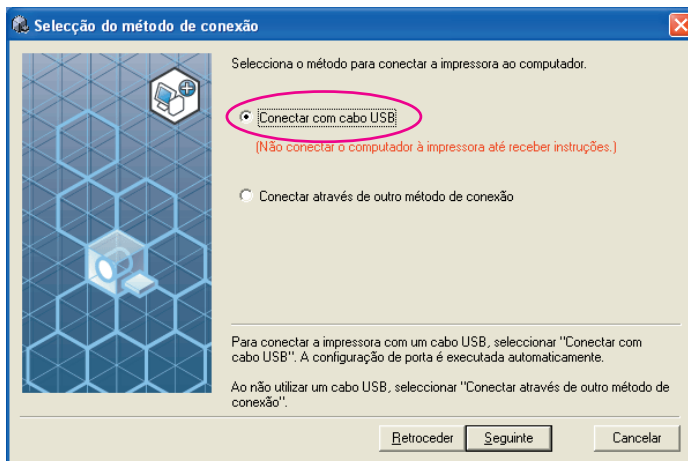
Selecção do método de conexão

Selecciona o método para conectar a impressora ao computador.

Conectar com cabo USB

(Não conectar o computador à impressora até receber instruções.)

Conectar através de outro método de conexão

Para conectar a impressora com um cabo USB, seleccionar "Conectar com cabo USB". A configuração de porta é executada automaticamente.

Ao não utilizar um cabo USB, seleccionar "Conectar através de outro método de conexão".

Retroceder Seguinte Cancelar